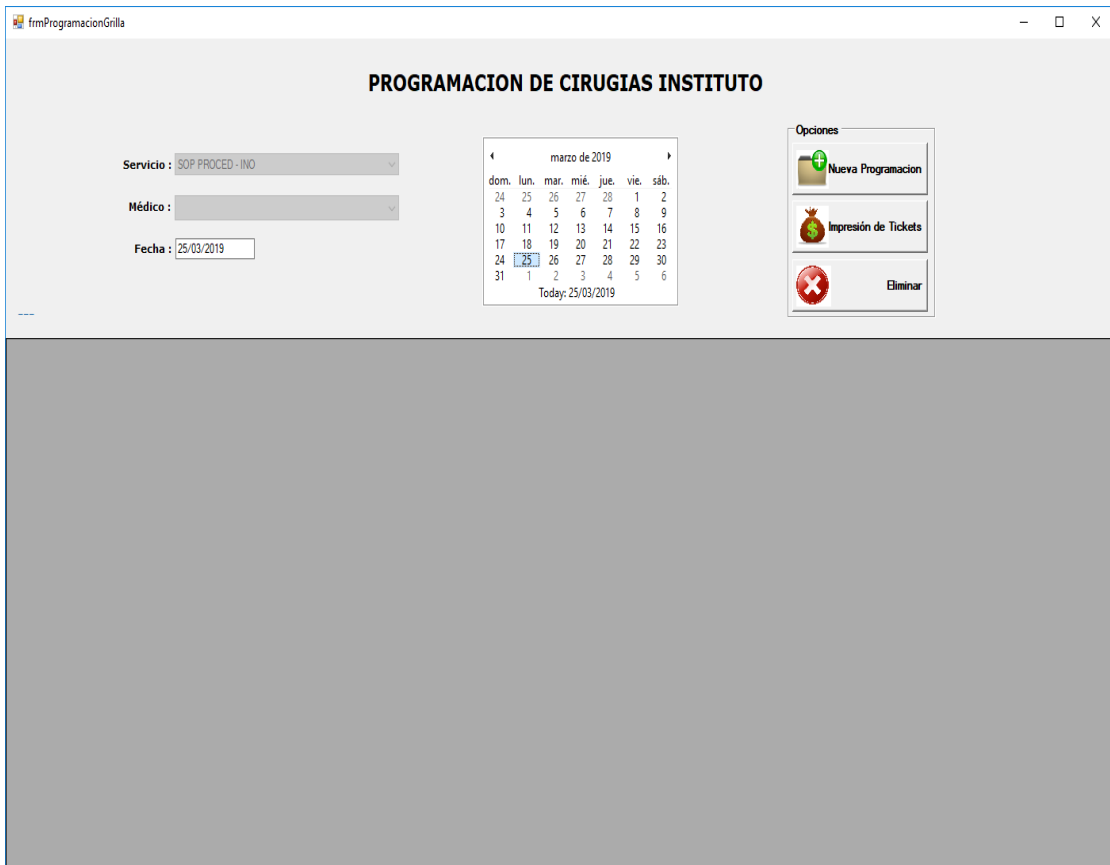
frmProgramacionGrilla

PROGRAMACION DE CIRUGIAS INSTITUTO

Servicio : SOP PROCED - INO

Médico :

Fecha : 25/03/2019

---

marzo de 2019

| dom. | lun. | mar. | mié. | jue. | vie. | sáb. |
|---|---|---|---|---|---|---|
| 24 | 25 | 26 | 27 | 28 | 1 | 2 |
| 3 | 4 | 5 | 6 | 7 | 8 | 9 |
| 10 | 11 | 12 | 13 | 14 | 15 | 16 |
| 17 | 18 | 19 | 20 | 21 | 22 | 23 |
| 24 | 25 | 26 | 27 | 28 | 29 | 30 |
| 31 | 1 | 2 | 3 | 4 | 5 | 6 |

Today: 25/03/2019

Opciones

Nueva Programacion

Impresión de Tickets

Eliminar